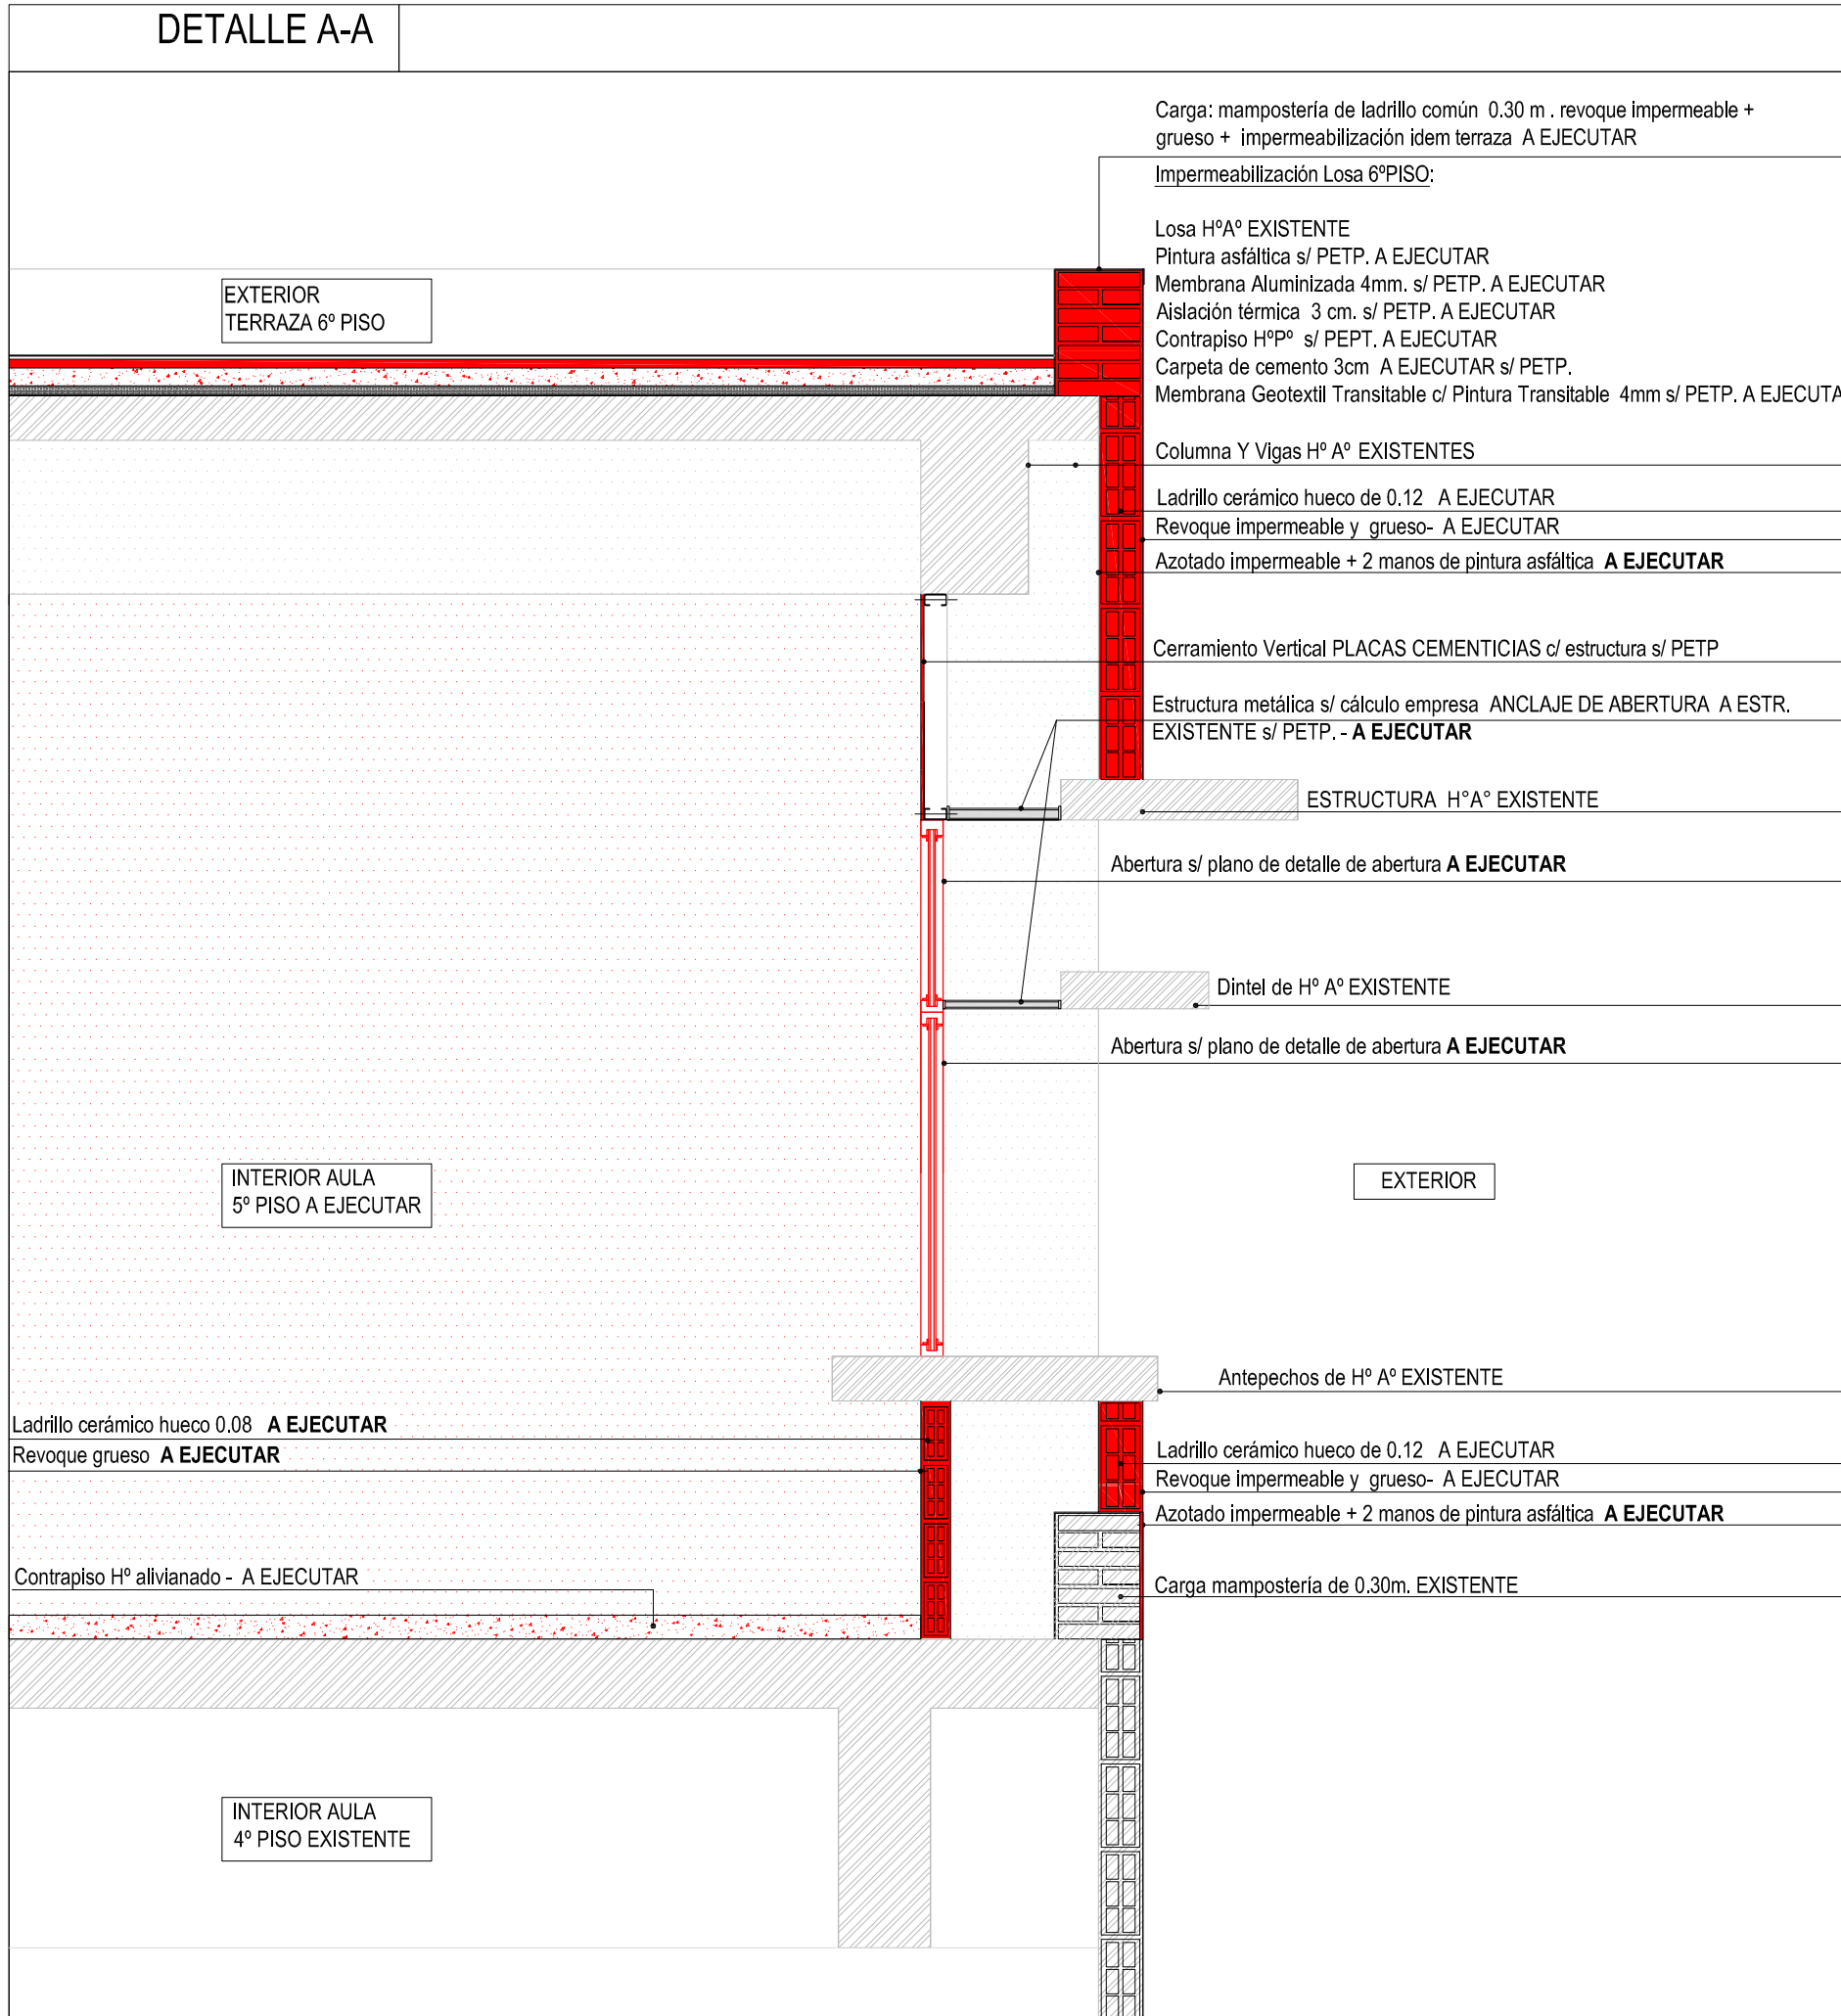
DETALLE A-A

Carga: mampostería de ladrillo común 0.30 m . revoque impermeable + grueso + impermeabilización idem terraza A EJECUTAR

Impermeabilización Losa 6ºPISO:

Losa HºAº EXISTENTE
Pintura asfáltica s/ PETP. A EJECUTAR
Membrana Aluminizada 4mm. s/ PETP. A EJECUTAR
Aislación térmica 3 cm. s/ PETP. A EJECUTAR
Contrapiso HºPº s/ PEPT. A EJECUTAR
Carpeta de cemento 3cm A EJECUTAR s/ PETP.
Membrana Geotextil Transitable c/ Pintura Transitable 4mm s/ PETP. A EJECUTA

EXTERIOR
TERRAZA 6º PISO

Columna Y Vigas Hº Aº EXISTENTES

Ladrillo cerámico hueco de 0.12 A EJECUTAR
Revoque impermeable y grueso- A EJECUTAR
Azotado impermeable + 2 manos de pintura asfáltica **A EJECUTAR**

Cerramiento Vertical PLACAS CEMENTICIAS c/ estructura s/ PETP

Estructura metálica s/ cálculo empresa ANCLAJE DE ABERTURA A ESTR. EXISTENTE s/ PETP. - **A EJECUTAR**

ESTRUCTURA H°A° EXISTENTE

Abertura s/ plano de detalle de abertura **A EJECUTAR**

Dintel de Hº Aº EXISTENTE

Abertura s/ plano de detalle de abertura **A EJECUTAR**

INTERIOR AULA
5º PISO A EJECUTAR

EXTERIOR

Antepechos de Hº Aº EXISTENTE

Ladrillo cerámico hueco 0.08 **A EJECUTAR**
Revoque grueso **A EJECUTAR**

Ladrillo cerámico hueco de 0.12 A EJECUTAR
Revoque impermeable y grueso- A EJECUTAR
Azotado impermeable + 2 manos de pintura asfáltica **A EJECUTAR**

Contrapiso Hº alivianado - A EJECUTAR

Carga mampostería de 0.30m. EXISTENTE

INTERIOR AULA
4º PISO EXISTENTE